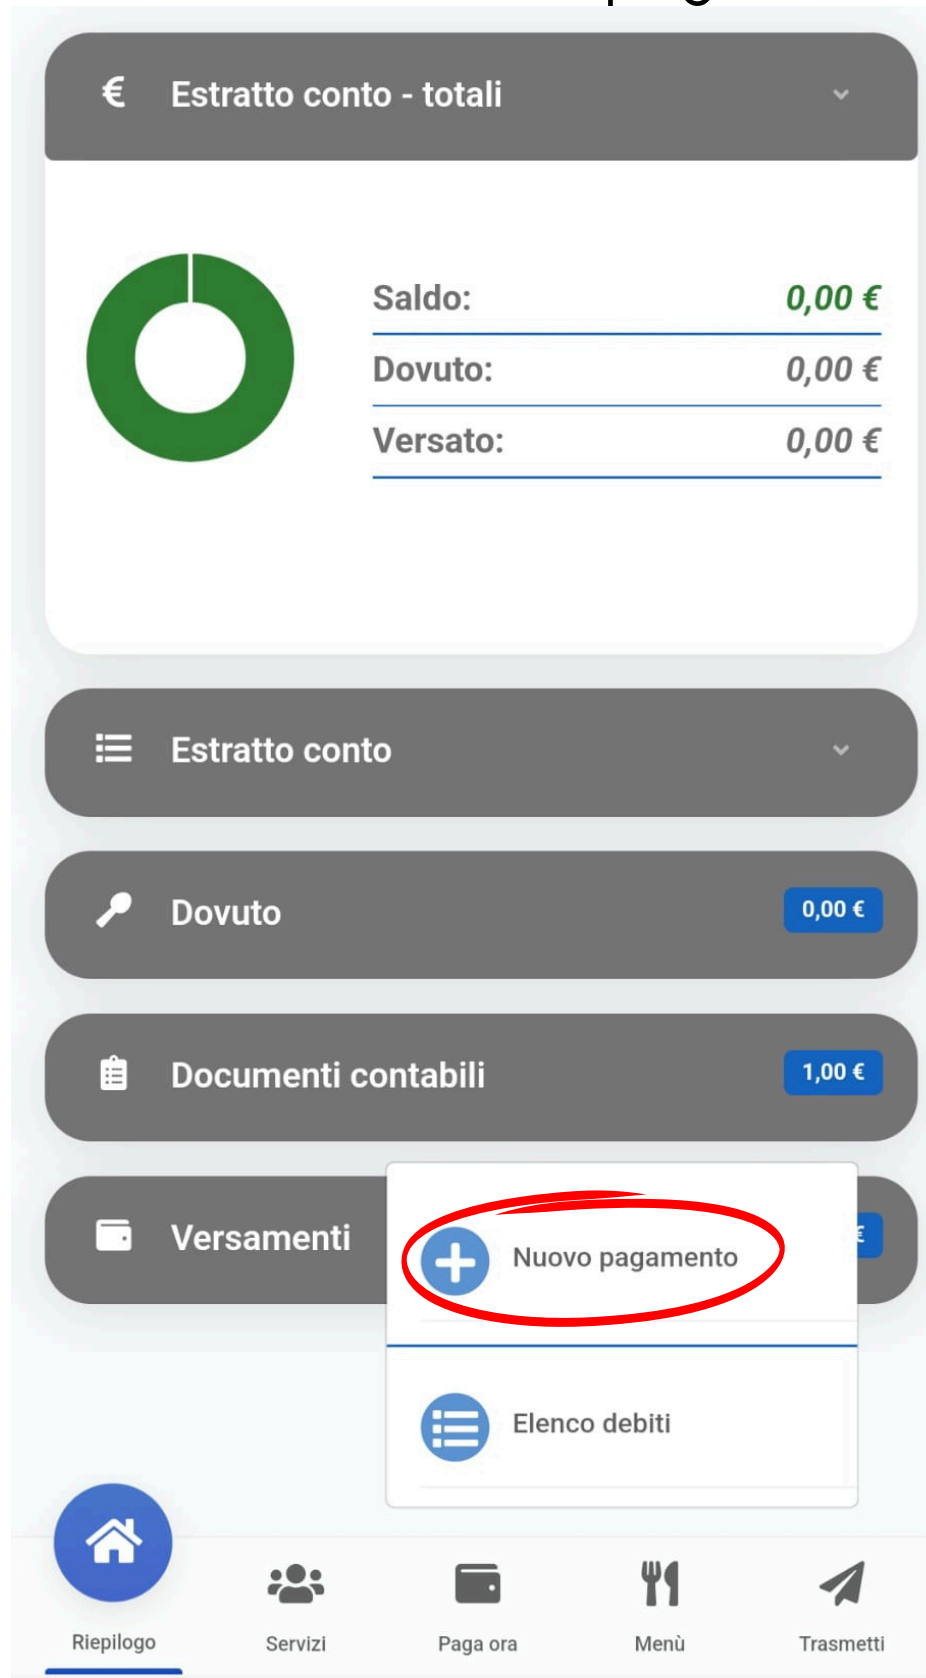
€ Estratto conto - totali

Saldo: 0,00 €
Dovuto: 0,00 €
Versato: 0,00 €

Estratto conto

Dovuto 0,00 €

Documenti contabili 1,00 €

Versamenti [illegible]

Nuovo pagamento

Elenco debiti

Riepilogo Servizi Paga ora Menù Trasmetti